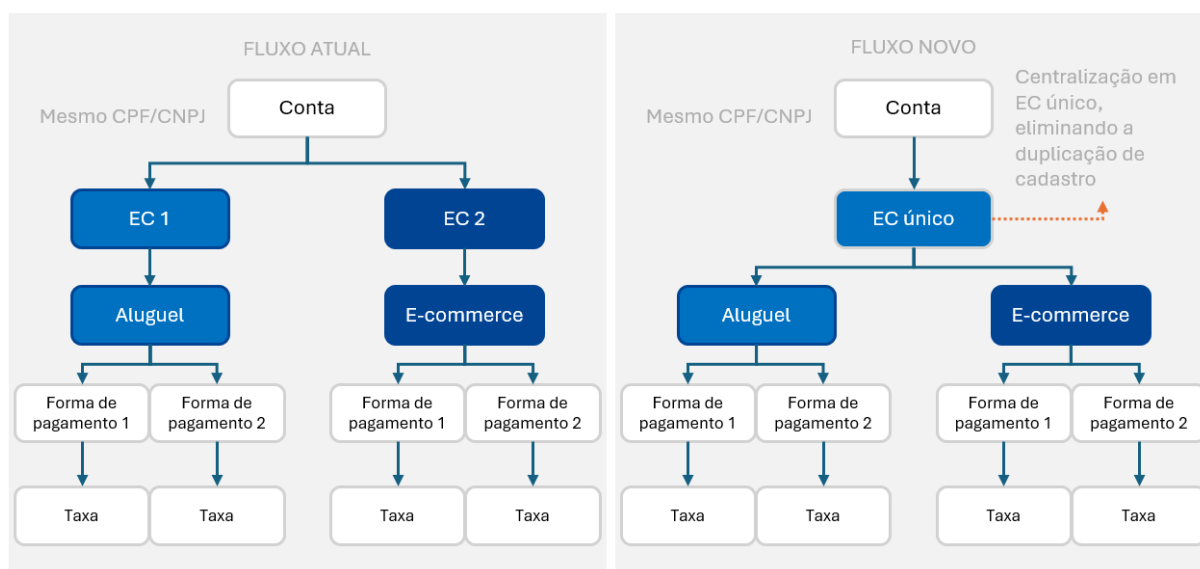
FLUXO ATUAL

Mesmo CPF/CNPJ

Conta

EC 1

EC 2

Aluguel

E-commerce

Forma de pagamento 1

Forma de pagamento 2

Forma de pagamento 1

Forma de pagamento 2

Taxa

Taxa

Taxa

Taxa

FLUXO NOVO

Mesmo CPF/CNPJ

Conta

Centralização em EC único, eliminando a duplicação de cadastro

EC único

Aluguel

E-commerce

Forma de pagamento 1

Forma de pagamento 2

Forma de pagamento 1

Forma de pagamento 2

Taxa

Taxa

Taxa

Taxa